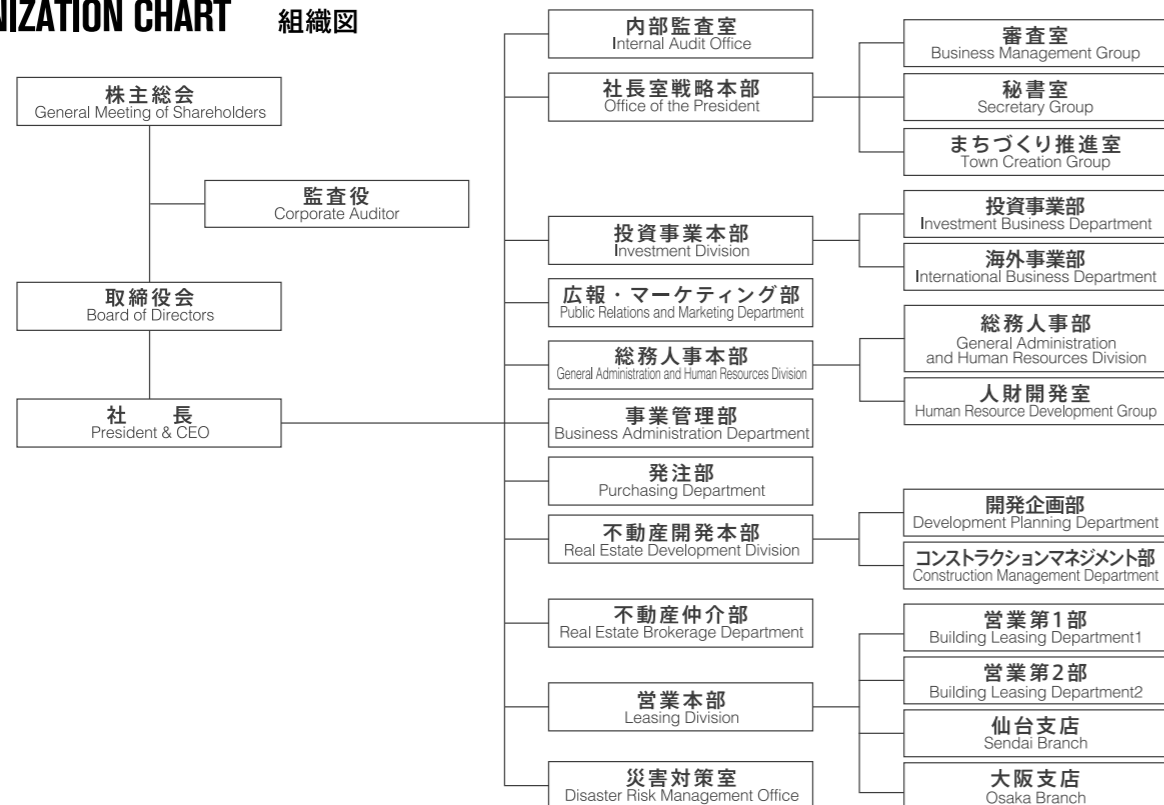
NIZATION CHART 組織図

株主総会
General Meeting of Shareholders

監査役
Corporate Auditor

取締役会
Board of Directors

社　長
President & CEO

内部監査室
Internal Audit Office

社長室戦略本部
Office of the President

審査室
Business Management Group

秘書室
Secretary Group

まちづくり推進室
Town Creation Group

投資事業本部
Investment Division

投資事業部
Investment Business Department

海外事業部
International Business Department

広報・マーケティング部
Public Relations and Marketing Department

総務人事本部
General Administration and Human Resources Division

総務人事部
General Administration and Human Resources Division

人財開発室
Human Resource Development Group

事業管理部
Business Administration Department

発注部
Purchasing Department

不動産開発本部
Real Estate Development Division

開発企画部
Development Planning Department

コンストラクションマネジメント部
Construction Management Department

不動産仲介部
Real Estate Brokerage Department

営業本部
Leasing Division

営業第1部
Building Leasing Department1

営業第2部
Building Leasing Department2

仙台支店
Sendai Branch

大阪支店
Osaka Branch

災害対策室
Disaster Risk Management Office